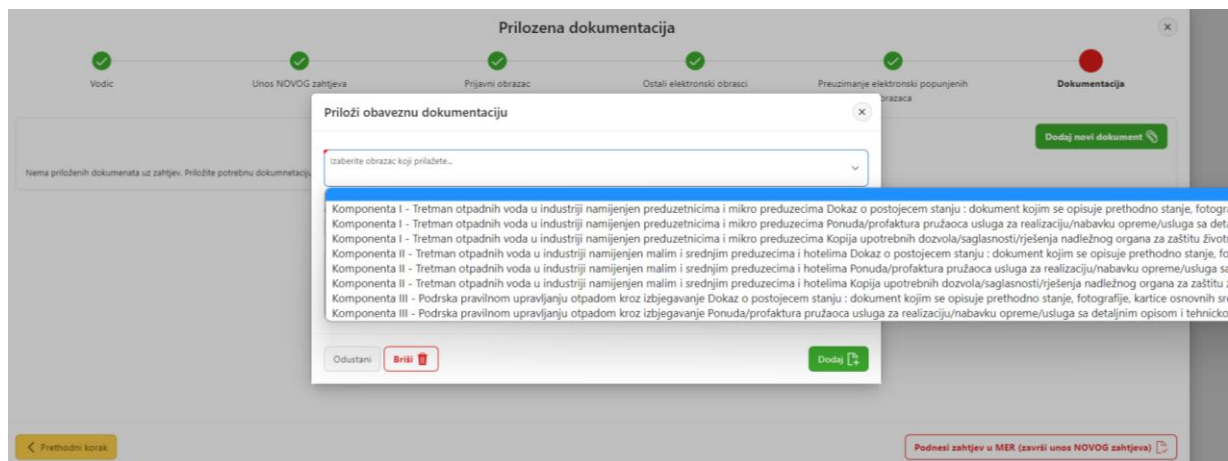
Prilozena dokumentacija

Vodic

Unos NOVOG zahtjeva

Prijavni obrazac

Ostali elektronski obrasci

Preuzimanje elektronski popunjenih obrazaca

Dokumentacija

Nema priloženih dokumenata uz zahtjev. Priložite potrebnu dokumentacij

Dodaj novi dokument

Priloži obaveznu dokumentaciju

Izaberite obrazac koji prilažete...

Komponenta I - Tretman otpadnih voda u industriji namijenjen preduzetnicima i mikro preduzecima Dokaz o postojecem stanju : dokument kojim se opisuje prethodno stanje, fotogr
Komponenta I - Tretman otpadnih voda u industriji namijenjen preduzetnicima i mikro preduzecima Ponuda/profaktura pružaoca usluga za realizaciju/nabavku opreme/usluga sa det
Komponenta I - Tretman otpadnih voda u industriji namijenjen preduzetnicima i mikro preduzecima Kopija upotrebnih dozvola/saglasnosti/rješenja nadležnog organa za zaštitu život
Komponenta II - Tretman otpadnih voda u industriji namijenjen malim i srednjim preduzecima i hotelima Dokaz o postojecem stanju : dokument kojim se opisuje prethodno stanje, f
Komponenta II - Tretman otpadnih voda u industriji namijenjen malim i srednjim preduzecima i hotelima Ponuda/profaktura pružaoca usluga za realizaciju/nabavku opreme/usluga s
Komponenta II - Tretman otpadnih voda u industriji namijenjen malim i srednjim preduzecima i hotelima Kopija upotrebnih dozvola/saglasnosti/rješenja nadležnog organa za zaštitu
Komponenta III - Podrska pravilnom upravljanju otpadom kroz izbjegavanje Dokaz o postojecem stanju : dokument kojim se opisuje prethodno stanje, fotografije, kartice osnovnih s
Komponenta III - Podrska pravilnom upravljanju otpadom kroz izbjegavanje Ponuda/profaktura pružaoca usluga za realizaciju/nabavku opreme/usluga sa detaljnim opisom i tehnicko

Odustani

Briši

Dodaj

Prethodni korak

Podnesi zahtjev u MER (završi unos NOVOG zahtjeva)